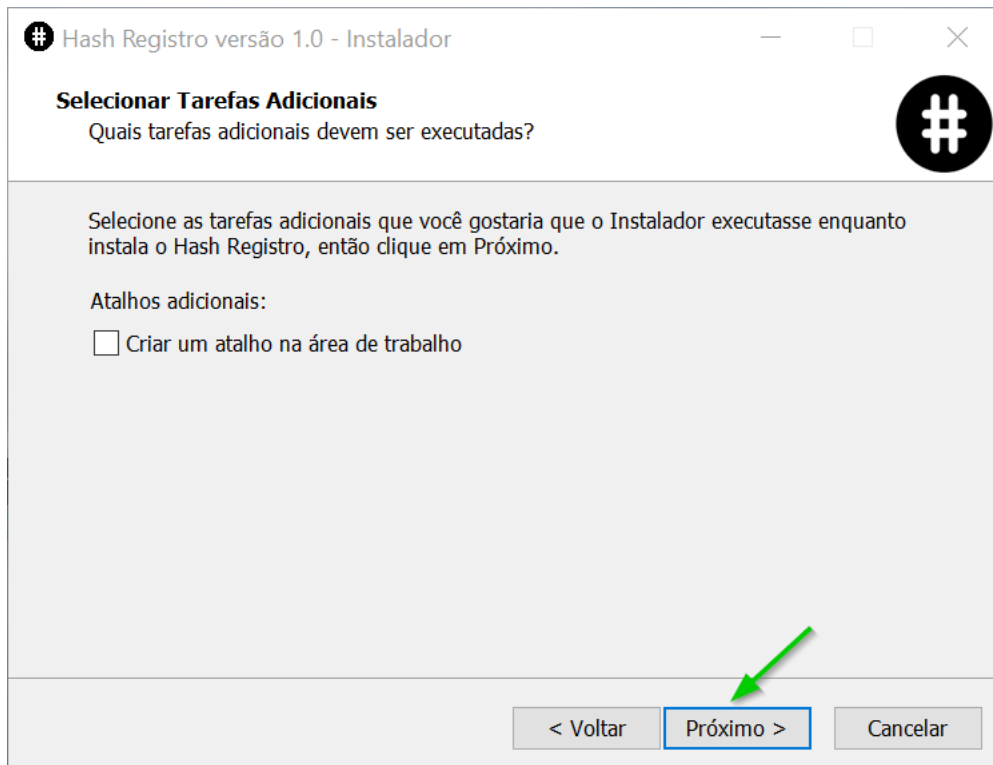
Hash Registro versão 1.0 - Instalador

Selecionar Tarefas Adicionais

Quais tarefas adicionais devem ser executadas?

Selecione as tarefas adicionais que você gostaria que o Instalador executasse enquanto instala o Hash Registro, então clique em Próximo.

Atalhos adicionais:

Criar um atalho na área de trabalho

< Voltar

Próximo >

Cancelar